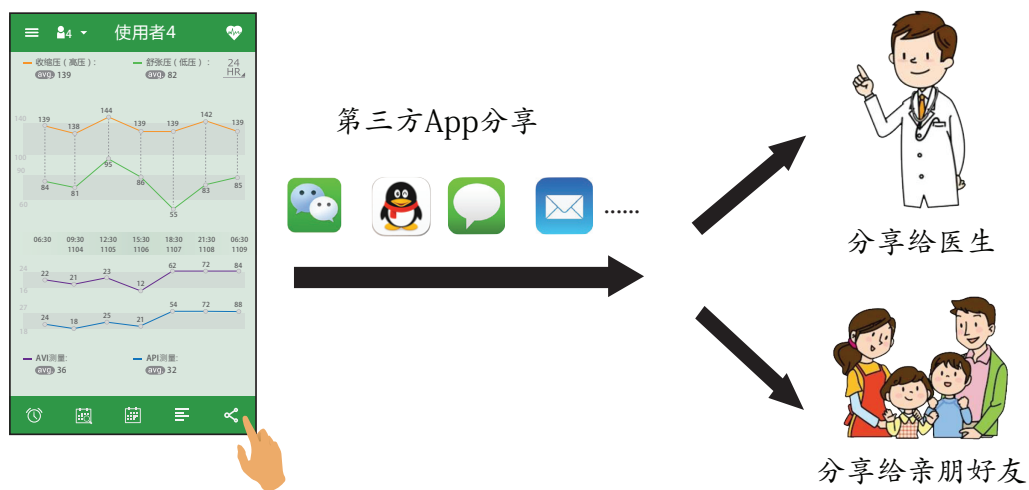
使用者4

收缩压（高压）:
avg. 139

舒张压（低压）:
avg. 82

24 HR

140
139 138 144 139 139 142 139

90
84 81 95 86 55 83 85

60

| 06:30 | 09:30 | 12:30 | 15:30 | 18:30 | 21:30 | 06:30 |
|---|---|---|---|---|---|---|
| | 1104 | 1105 | 1106 | 1107 | 1108 | 1109 |

24
16
22 21 23 12 62 72 84

27
18
24 18 25 21 54 72 88

AVI测量:
avg. 36

API测量:
avg. 32

第三方App分享

......

分享给医生

分享给亲朋好友